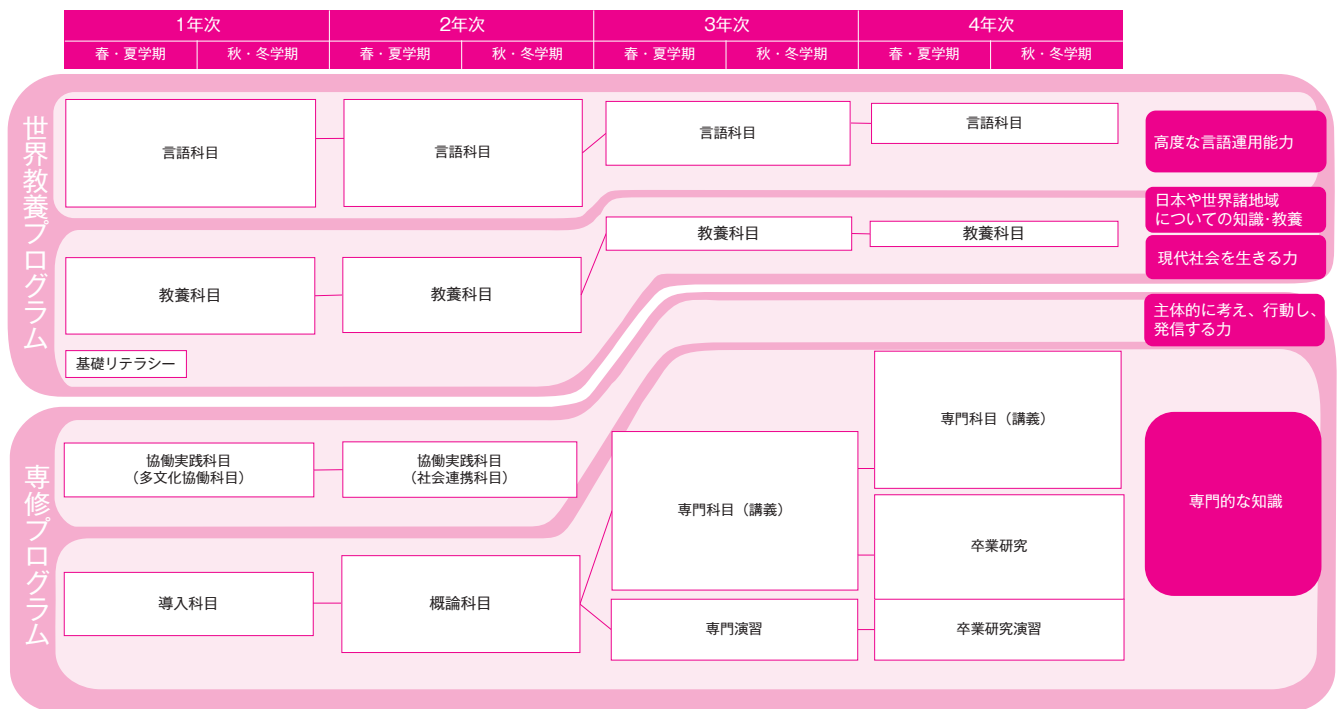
| 1年次 | | 2年次 | | 3年次 | | 4年次 | |
|---|---|---|---|---|---|---|---|
| 春・夏学期 | 秋・冬学期 | 春・夏学期 | 秋・冬学期 | 春・夏学期 | 秋・冬学期 | 春・夏学期 | 秋・冬学期 |

世界教養プログラム

言語科目
言語科目
言語科目
言語科目
高度な言語運用能力

日本や世界諸地域についての知識･教養

教養科目
教養科目
教養科目
教養科目
現代社会を生きる力

基礎リテラシー

主体的に考え、行動し、発信する力

専修プログラム

協働実践科目（多文化協働科目）
協働実践科目（社会連携科目）
専門科目（講義）
専門科目（講義）
専門的な知識

卒業研究

導入科目
概論科目
専門演習
卒業研究演習